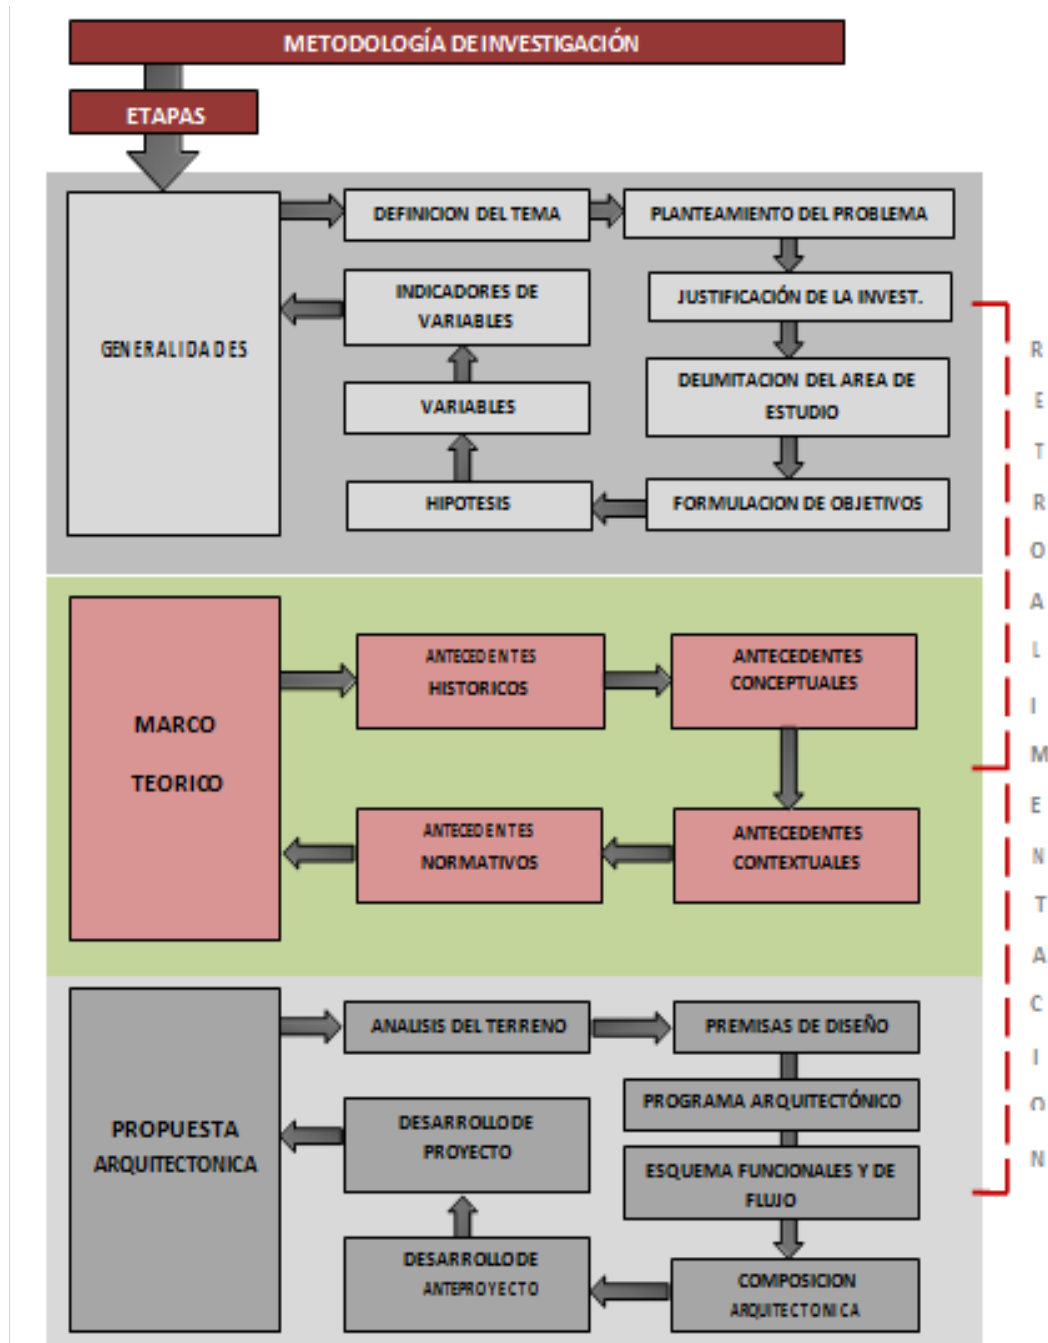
METODOLOGÍA DE INVESTIGACIÓN

ETAPAS

GENERALIDADES

DEFINICION DEL TEMA

PLANTEAMIENTO DEL PROBLEMA

INDICADORES DE VARIABLES

JUSTIFICACIÓN DE LA INVEST.

VARIABLES

DELIMITACION DEL AREA DE ESTUDIO

HIPOTESIS

FORMULACION DE OBJETIVOS

MARCO TEORICO

ANTECEDENTES HISTORICOS

ANTECEDENTES CONCEPTUALES

ANTECEDENTES NORMATIVOS

ANTECEDENTES CONTEXTUALES

PROPUESTA ARQUITECTONICA

ANALISIS DEL TERRENO

PREMISAS DE DISEÑO

PROGRAMA ARQUITECTÓNICO

DESARROLLO DE PROYECTO

ESQUEMA FUNCIONALES Y DE FLUJO

DESARROLLO DE ANTEPROYECTO

COMPOSICION ARQUITECTONICA

RETROALIMENTACION